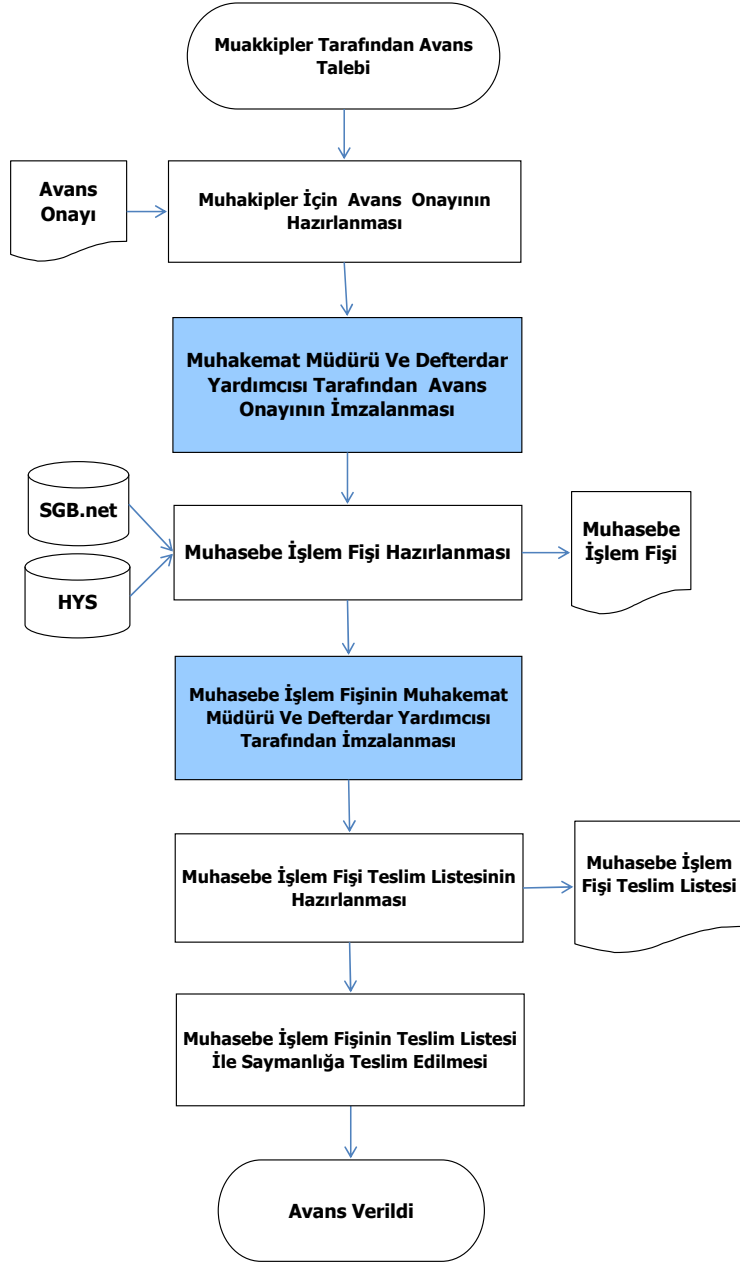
Muakkipler Tarafından Avans Talebi

Avans Onayı

Muhakipler İçin Avans Onayının Hazırlanması

Muhakemat Müdürü Ve Defterdar Yardımcısı Tarafından Avans Onayının İmzalanması

SGB.net

HYS

Muhasebe İşlem Fişi Hazırlanması

Muhasebe İşlem Fişi

Muhasebe İşlem Fişinin Muhakemat Müdürü Ve Defterdar Yardımcısı Tarafından İmzalanması

Muhasebe İşlem Fişi Teslim Listesinin Hazırlanması

Muhasebe İşlem Fişi Teslim Listesi

Muhasebe İşlem Fişinin Teslim Listesi İle Saymanlığa Teslim Edilmesi

Avans Verildi